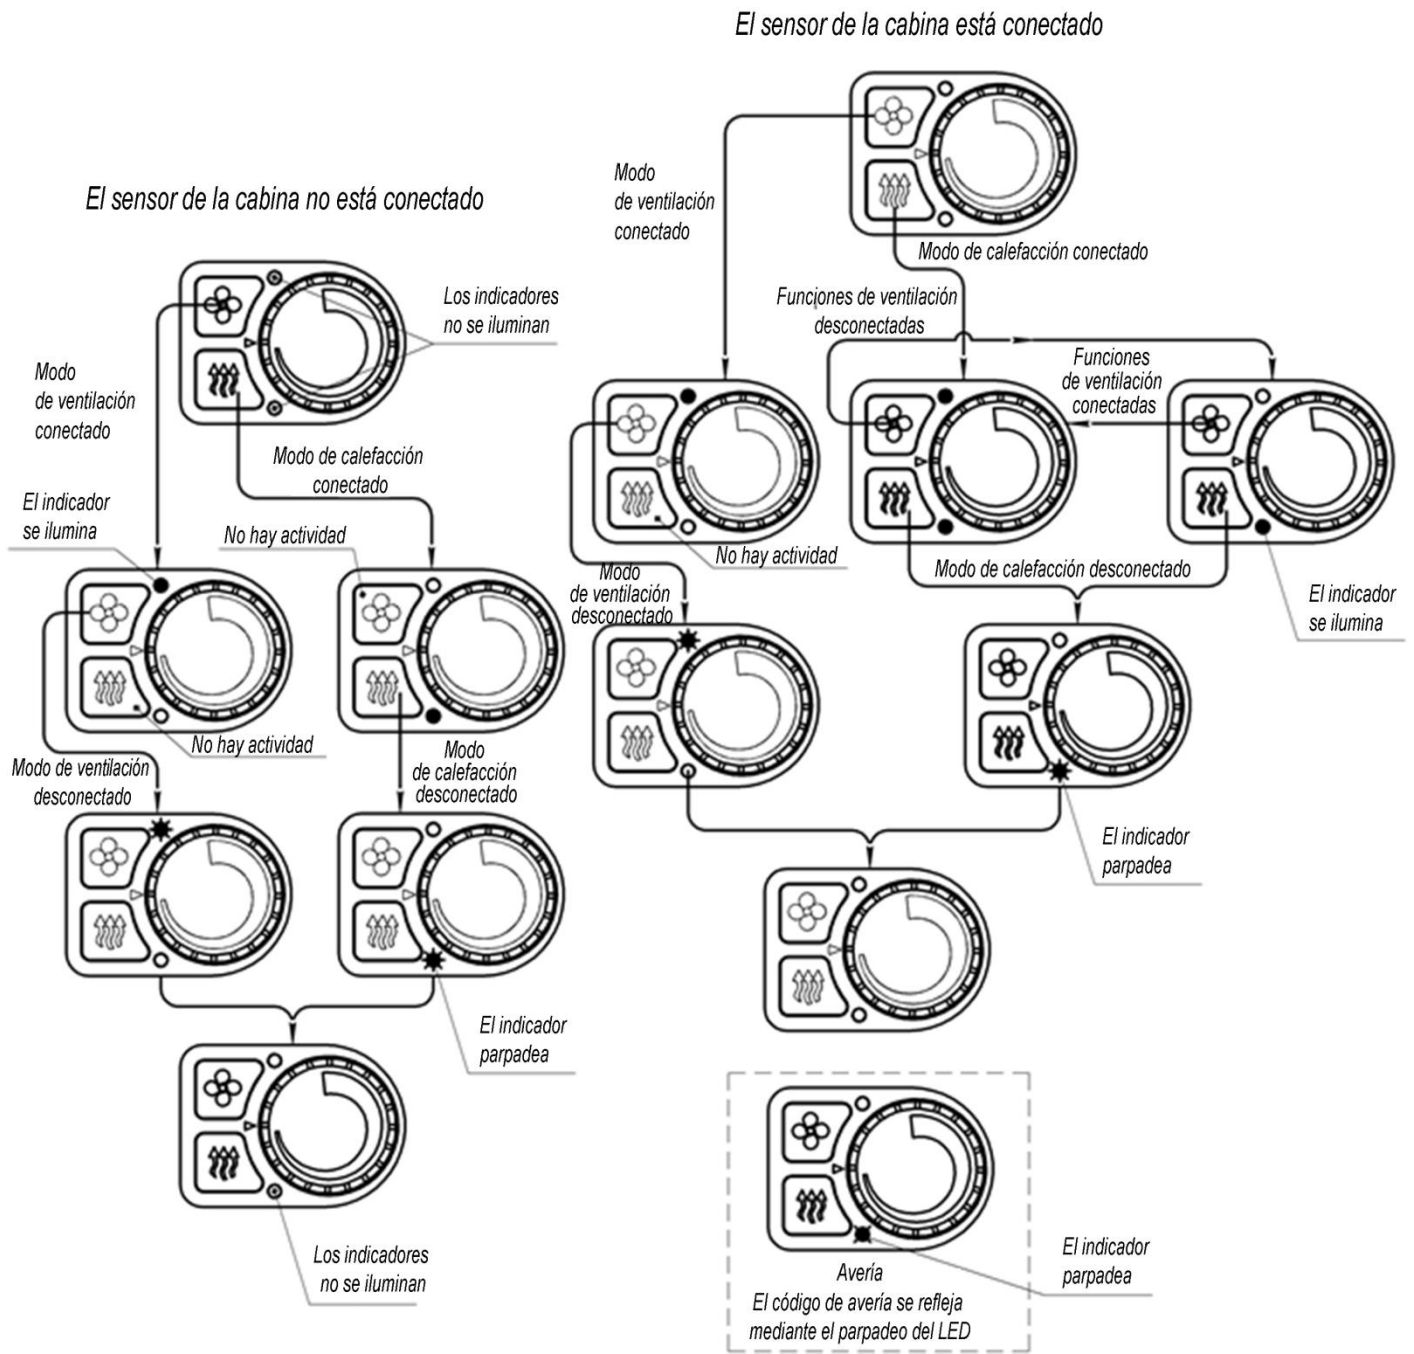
El sensor de la cabina no está conectado

Los indicadores no se iluminan

Modo de ventilación conectado

Modo de calefacción conectado

El indicador se ilumina

No hay actividad

No hay actividad

Modo de ventilación desconectado

Modo de calefacción desconectado

El indicador parpadea

Los indicadores no se iluminan

El sensor de la cabina está conectado

Modo de ventilación conectado

Modo de calefacción conectado

Funciones de ventilación desconectadas

Funciones de ventilación conectadas

No hay actividad

Modo de ventilación desconectado

Modo de calefacción desconectado

El indicador se ilumina

El indicador parpadea

Avería
El código de avería se refleja mediante el parpadeo del LED

El indicador parpadea